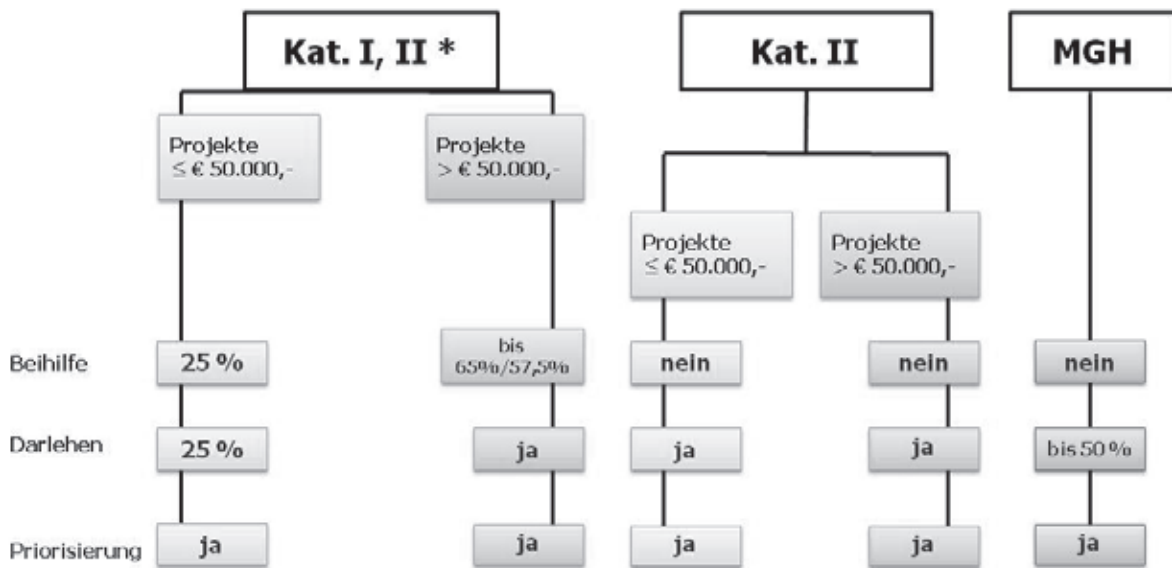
Kat. I, II *

Kat. II

MGH

Projekte ≤ € 50.000,-

Projekte > € 50.000,-

Projekte ≤ € 50.000,-

Projekte > € 50.000,-

| | | | | | |
|---|---|---|---|---|---|
| Beihilfe | 25 % | bis 65%/57,5% | nein | nein | nein |
| Darlehen | 25 % | ja | ja | ja | bis 50 % |
| Priorisierung | ja | ja | ja | ja | ja |